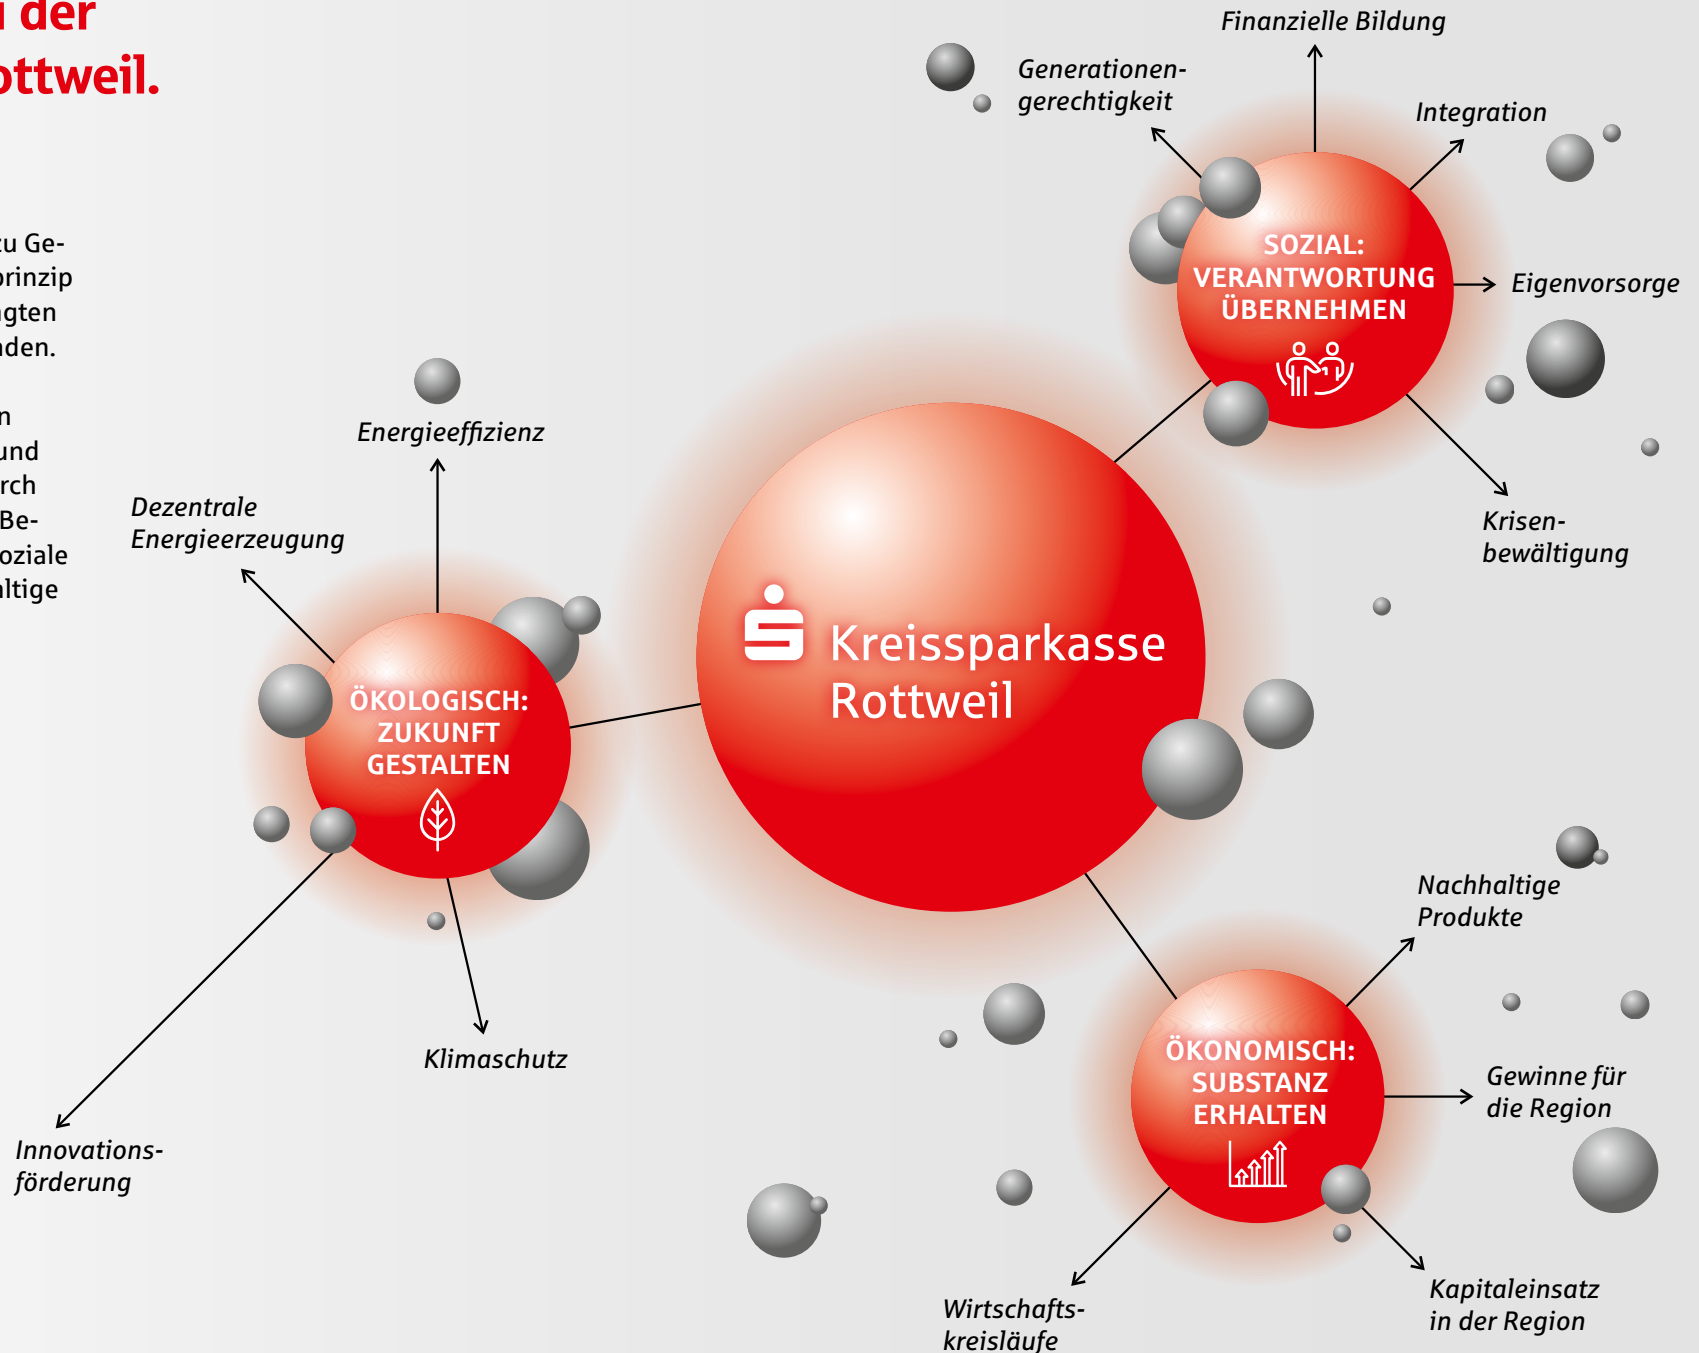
der
ttweil.

u Ge-
rinzip
gten
den.

n
und
rch
Be-
oziale
ltige

Finanzielle Bildung

Generationengerechtigkeit

Integration

SOZIAL: VERANTWORTUNG ÜBERNEHMEN

Eigenvorsorge

Krisenbewältigung

Energieeffizienz

Dezentrale Energieerzeugung

ÖKOLOGISCH: ZUKUNFT GESTALTEN

Kreissparkasse Rottweil

Klimaschutz

Innovationsförderung

Nachhaltige Produkte

ÖKONOMISCH: SUBSTANZ ERHALTEN

Gewinne für die Region

Wirtschaftskreisläufe

Kapitaleinsatz in der Region